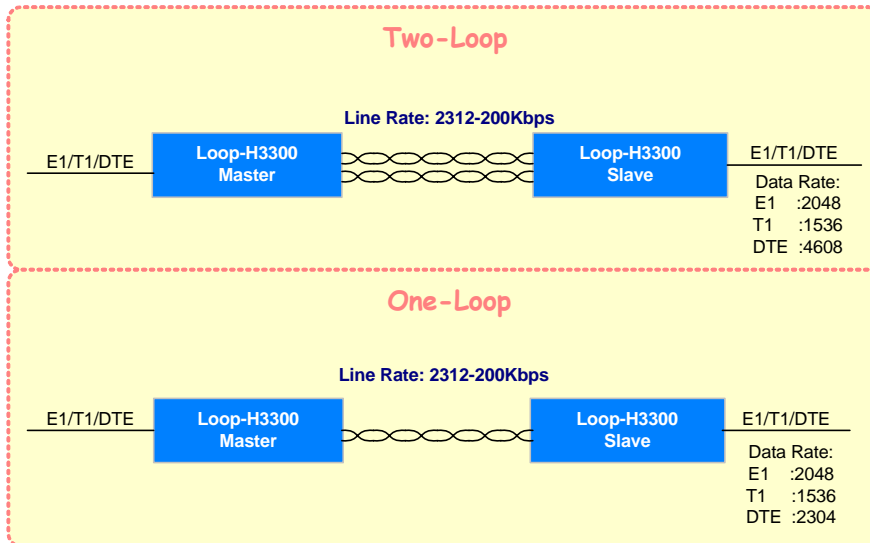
Two-Loop

Line Rate: 2312-200Kbps

E1/T1/DTE

Loop-H3300
Master

Loop-H3300
Slave

E1/T1/DTE

Data Rate:
E1 :2048
T1 :1536
DTE :4608

One-Loop

Line Rate: 2312-200Kbps

E1/T1/DTE

Loop-H3300
Master

Loop-H3300
Slave

E1/T1/DTE

Data Rate:
E1 :2048
T1 :1536
DTE :2304